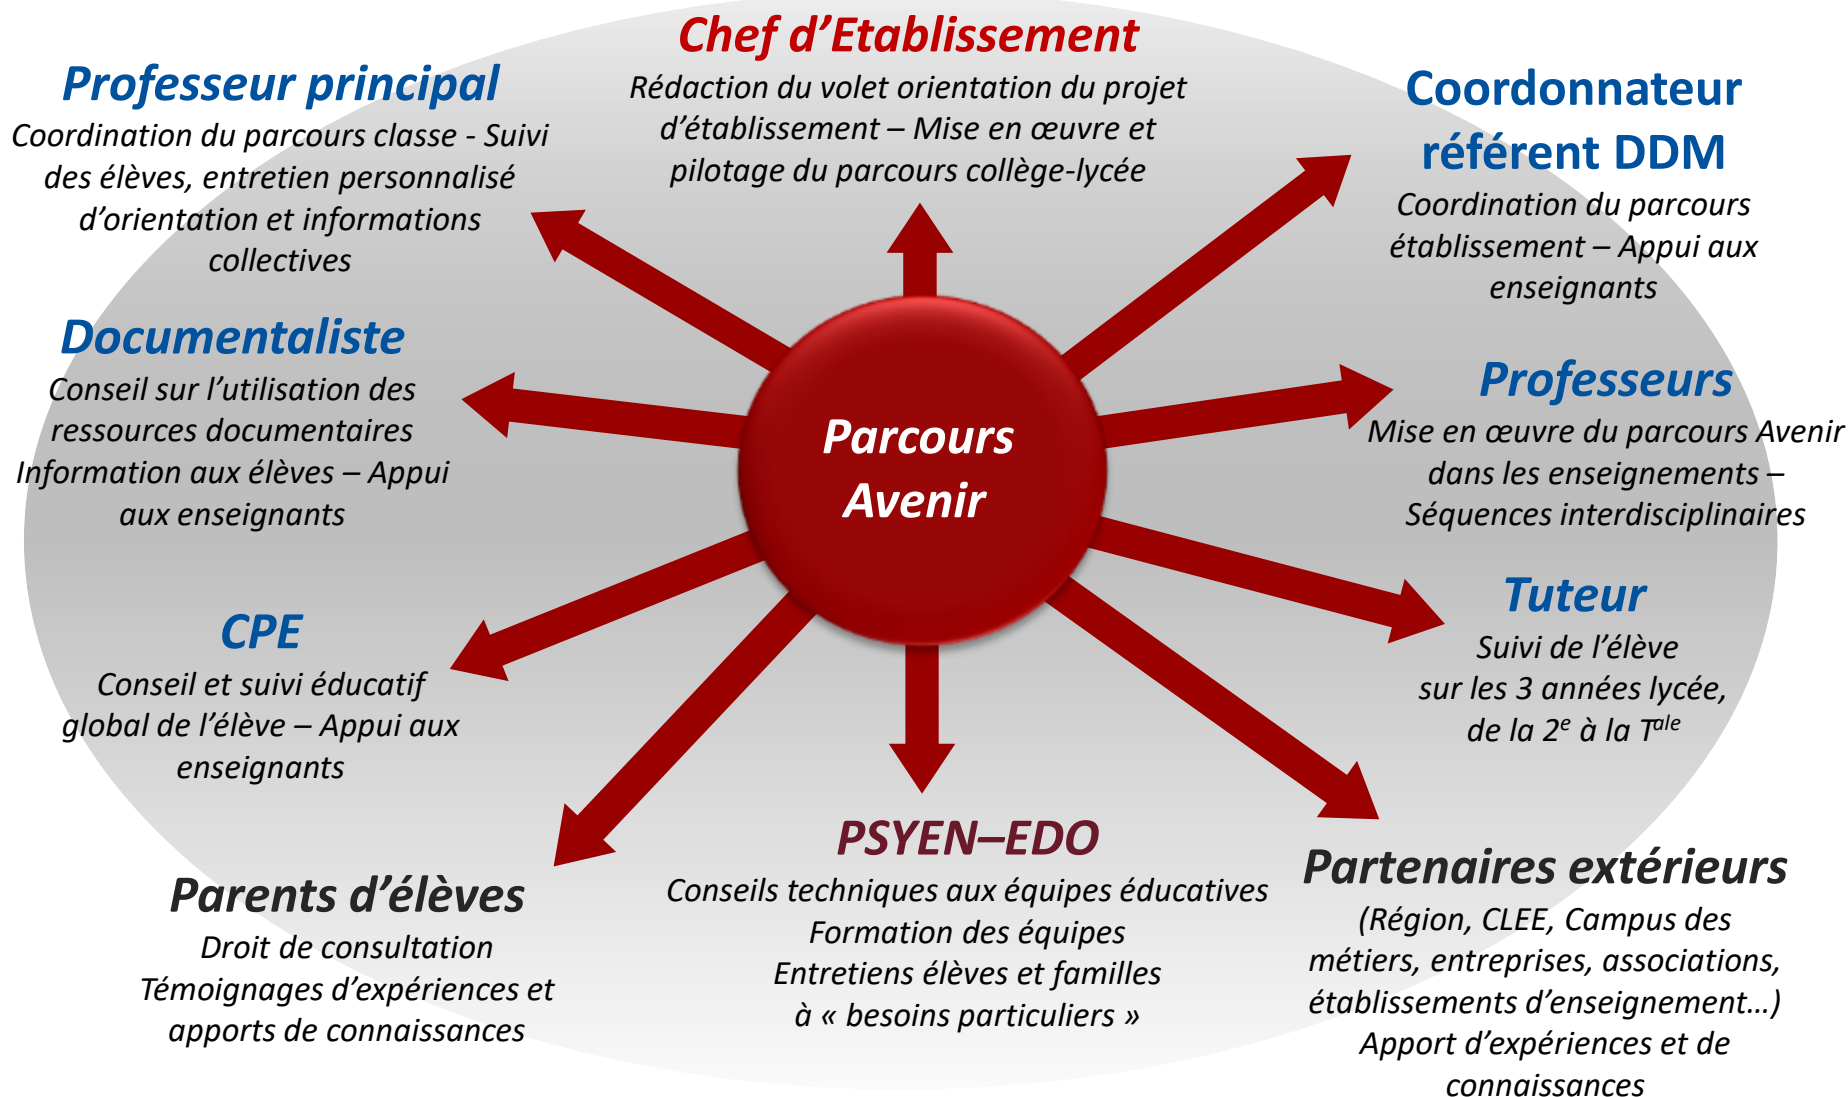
Chef d'Etablissement
Rédaction du volet orientation du projet d'établissement – Mise en œuvre et pilotage du parcours collège-lycée

Professeur principal
Coordination du parcours classe - Suivi des élèves, entretien personnalisé d'orientation et informations collectives

Coordonnateur référent DDM
Coordination du parcours établissement – Appui aux enseignants

Documentaliste
Conseil sur l'utilisation des ressources documentaires Information aux élèves – Appui aux enseignants

Parcours Avenir

Professeurs
Mise en œuvre du parcours Avenir dans les enseignements – Séquences interdisciplinaires

CPE
Conseil et suivi éducatif global de l'élève – Appui aux enseignants

Tuteur
Suivi de l'élève sur les 3 années lycée, de la $2^e$ à la $T^{ale}$

Parents d'élèves
Droit de consultation
Témoignages d'expériences et apports de connaissances

PSYEN–EDO
Conseils techniques aux équipes éducatives
Formation des équipes
Entretiens élèves et familles à « besoins particuliers »

Partenaires extérieurs
(Région, CLEE, Campus des métiers, entreprises, associations, établissements d'enseignement…)
Apport d'expériences et de connaissances